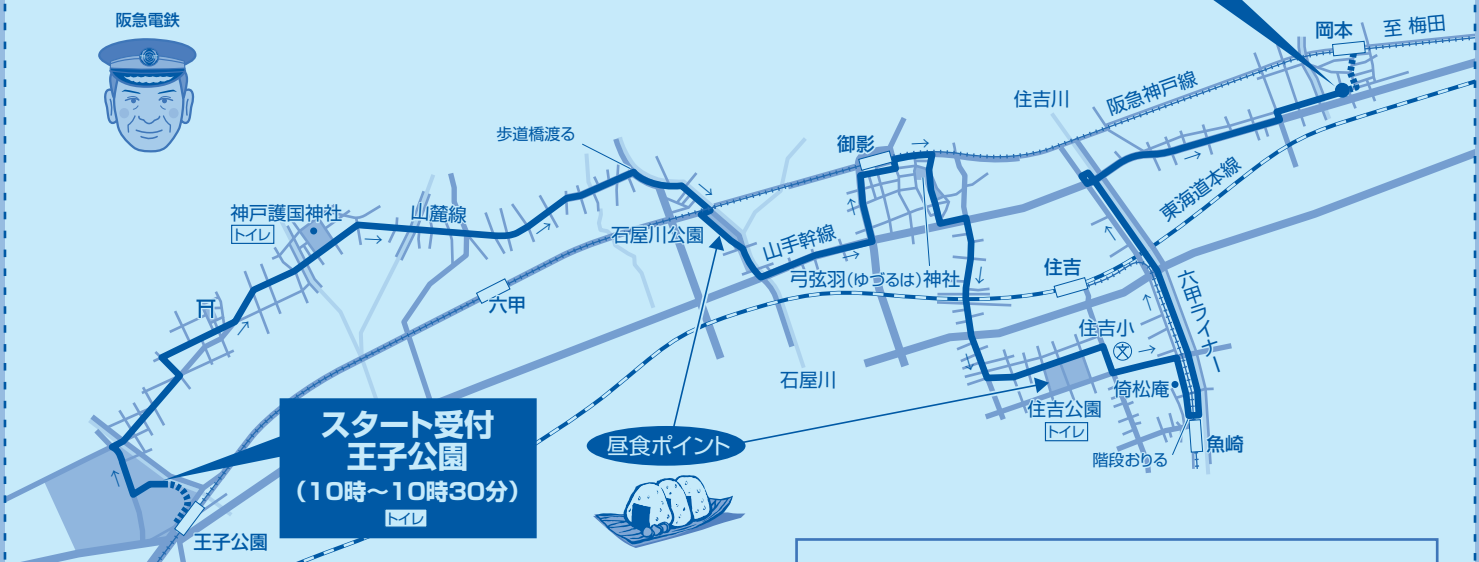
阪急電鉄

岡本
至 梅田
阪急神戸線
住吉川
御影
歩道橋渡る
東海道本線
神戸護国神社
トイレ
山麓線
石屋川公園
山手幹線
弓弦羽(ゆづるは)神社
住吉
六甲ライナー
六甲
住吉小
石屋川
倚松庵
住吉公園
トイレ
魚崎
階段おりる
スタート受付
王子公園
(10時~10時30分)
トイレ
昼食ポイント
王子公園